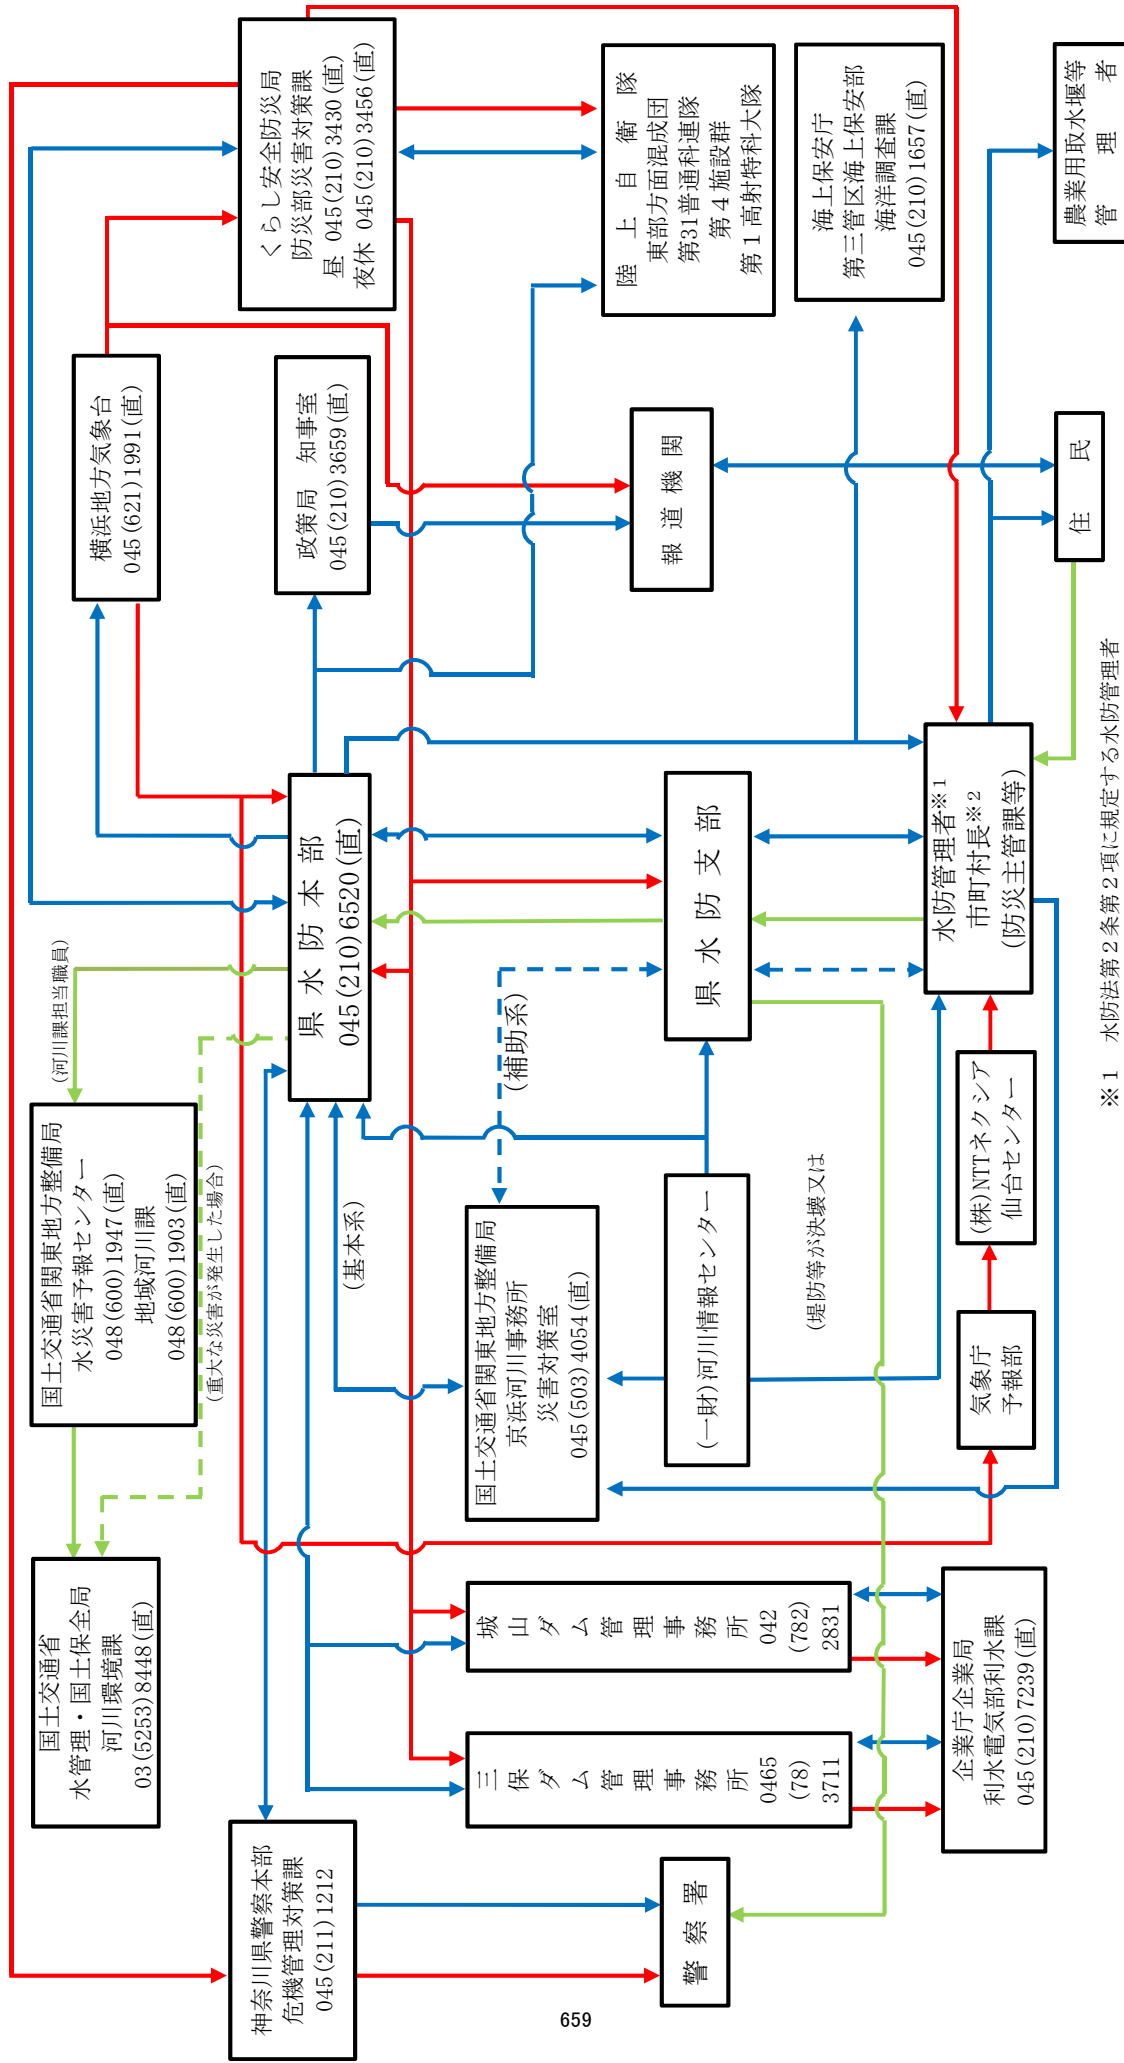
くらし安全防災局
防災部災害対策課
昼 045(210)3430(直)
夜休 045(210)3456(直)

陸 上 自 衛 隊
東部方面混成団
第31普通科連隊
第4施設群
第1高射特科大隊

海上保安庁
第三管区海上保安部
海洋調査課
045(210)1657(直)

農業用取水堰等
管 理 者

横浜地方気象台
045(621)1991(直)

政策局 知事室
045(210)3659(直)

報 道 機 関

住 民

県 水 防 本 部
045(210)6520(直)

県 水 防 支 部

水防管理者※1
市町村長※2
(防災主管課等)

(河川課担当職員)

国土交通省関東地方整備局
水災害予報センター
048(600)1947(直)
地域河川課
048(600)1903(直)

(重大な災害が発生した場合)

(補助系)

(基本系)

国土交通省関東地方整備局
京浜河川事務所
災害対策室
045(503)4054(直)

(一財)河川情報センター

(堤防等が決壊又は

(株)NTTネクシア
仙台センター

気象庁
予報部

国土交通省
水管理・国土保全局
河川環境課
03(5253)8448(直)

城 山 ダ ム 管 理 事 務 所 042 (782) 2831

三 保 ダ ム 管 理 事 務 所 0465 (78) 3711

企業庁企業局
利水電気部利水課
045(210)7239(直)

神奈川県警察本部
危機管理対策課
045(211)1212

警 察 署

※1 水防法第2条第2項に規定する水防管理者

659